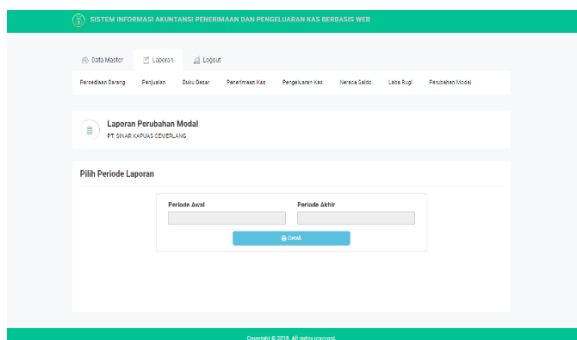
SISTEM INFORMASI AKUNTANSI PENERIMAAN DAN PENGELUARAN KAS BERBASIS WEB

Data Master
Laporan
Logout

Persediaan Barang
Penjualan
Buku Besar
Penerimaan Kas
Pengeluaran Kas
Neraca Saldo
Laba Rugi
Perubahan Modal

Laporan Perubahan Modal
PT. SINAR KAPUAS GEMERLANG

Pilih Periode Laporan

Periode Awal
Periode Akhir

Cetak

Copyright © 2018. All rights reserved.